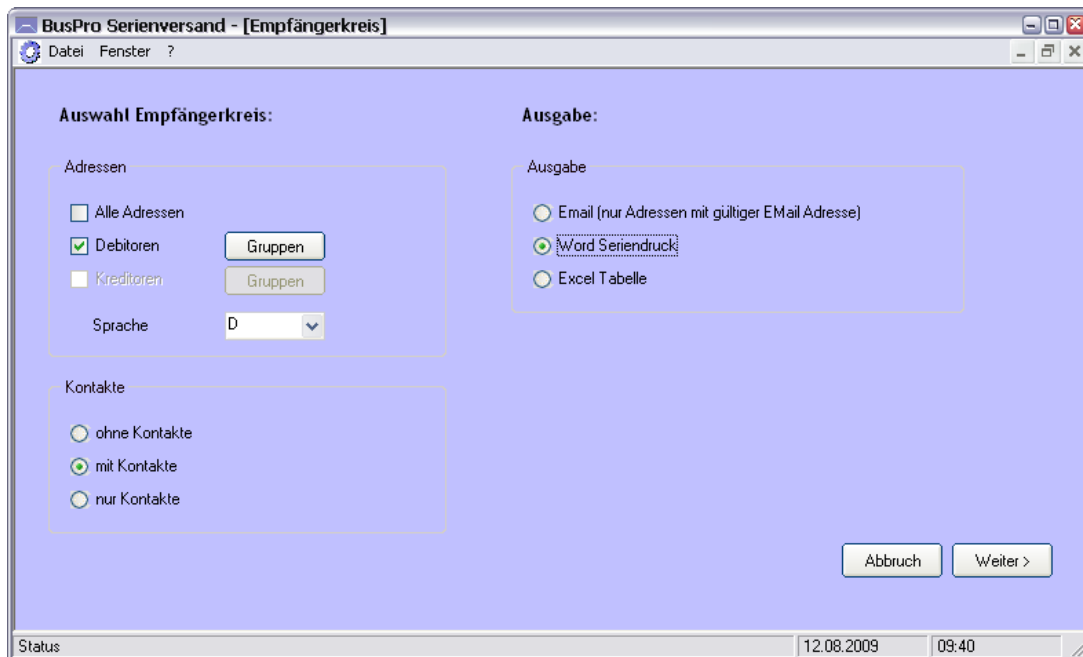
BusPro Serienversand - [Empfängerkreis]

Datei Fenster ?

Auswahl Empfängerkreis:

Adressen

Alle Adressen

Debitoren Gruppen

Kreditoren Gruppen

Sprache D

Kontakte

ohne Kontakte

mit Kontakte

nur Kontakte

Ausgabe:

Ausgabe

Email (nur Adressen mit gültiger EMail Adresse)

Word Seriendruck

Excel Tabelle

Abbruch Weiter >

Status 12.08.2009 09:40